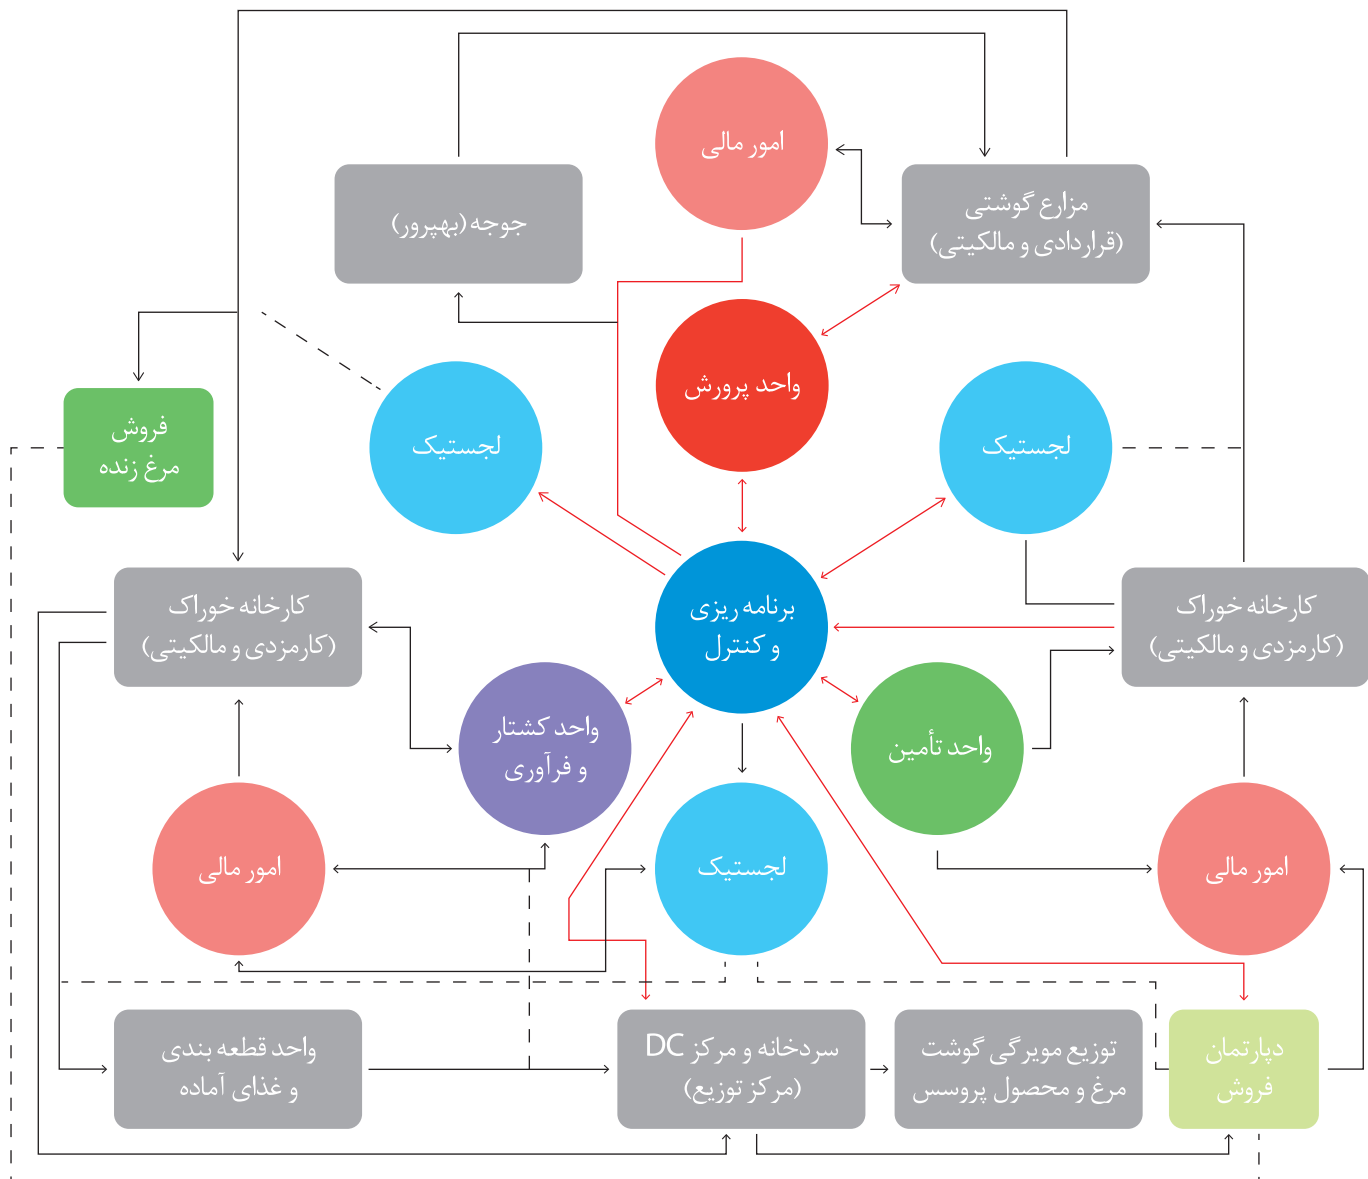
امور مالی

جوجه (بهپرور)

مزارع گوشتی (قراردادی و مالکیتی)

واحد پرورش

فروش مرغ زنده

لجستیک

لجستیک

کارخانه خوراک (کارمزدی و مالکیتی)

برنامه ریزی و کنترل

کارخانه خوراک (کارمزدی و مالکیتی)

واحد کشتار و فرآوری

واحد تأمین

امور مالی

لجستیک

امور مالی

واحد قطعه بندی و غذای آماده

سردخانه و مرکز DC (مرکز توزیع)

توزیع مویرگی گوشت مرغ و محصول پروسس

دپارتمان فروش